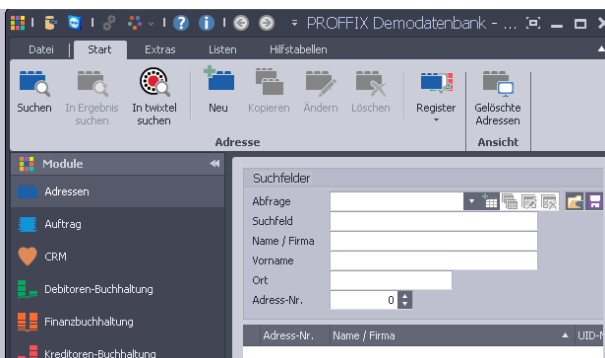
PROFFIX Demodatenbank - ...

Datei | Start | Extras | Listen | Hilfstabellen

Suchen | In Ergebnis suchen | In twixtel suchen | Neu | Kopieren | Ändern | Löschen | Register | Gelöschte Adressen

Adresse | Ansicht

Module

Adressen

Auftrag

CRM

Debitoren-Buchhaltung

Finanzbuchhaltung

Kreditoren-Buchhaltung

Suchfelder

Abfrage

Suchfeld

Name / Firma

Vorname

Ort

Adress-Nr. 0

Adress-Nr. | Name / Firma | UID-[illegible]